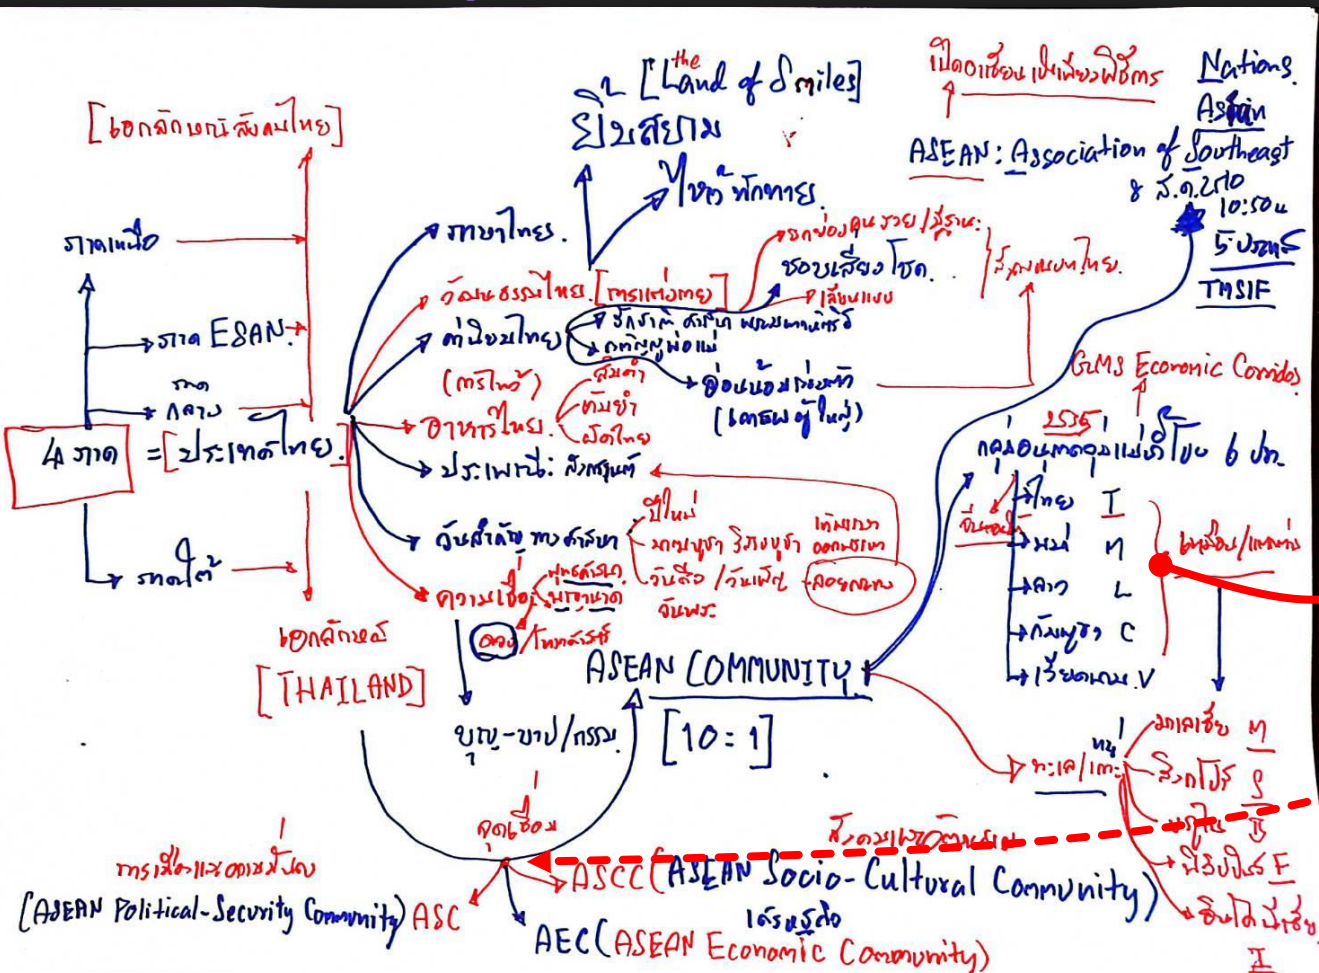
[เอกลักษณ์สังคมไทย]

ภาคเหนือ

ภาค ESAN

ภาค กลาง

4 ภาค = [ประเทศไทย]

ภาคใต้

เอกลักษณ์

[THAILAND]

สยาม [the Land of Smiles]

ยิ้มสยาม

ไหว้ ทักทาย

ภาษาไทย

วัฒนธรรมไทย [การแต่งกาย]

ค่านิยมไทย

(การไหว้)

อาหารไทย

ส้มตำ

ต้มยำ

ผัดไทย

ประเพณี: สงกรานต์

วันสำคัญ ทางศาสนา

ปีใหม่

มาฆบูชา วิสาขบูชา

วันสิ้น / วันเพ็ญ

จันทร์เพ็ญ

เข้าพรรษา ออกพรรษา

ลอยกระทง

ความเชื่อ

พุทธศาสนา

ไสยศาสตร์

บุญ-บาป/กรรม

ยกย่องคนรวย/ผู้รู้

ชอบเสี่ยงโชค

เลียนแบบ

รักชาติ ศาสนา พระมหากษัตริย์

กตัญญูพ่อแม่

อ่อนน้อมถ่อมตน (เคารพผู้ใหญ่)

สังคมแบบไทย

เปิดอาเซียน เป็นเพียงพิธีการ

Nations

Asian

ASEAN: Association of Southeast

8 ส.ค.2510

10:50น.

5 ประเทศ

TIMSIF

GMS Economic Corridor

2535

กลุ่มอนุภูมิภาคแม่น้ำโขง 6 ปท.

จีน

ไทย T

พม่า M

ลาว L

กัมพูชา C

เวียดนาม V

เหนือ/แผ่นดิน

ทะเล/เกาะ

มาเลเซีย M

สิงคโปร์ S

บรูไน B

ฟิลิปปินส์ F

อินโดนีเซีย I

ASEAN COMMUNITY

[10 : 1]

จุดเชื่อม

การเมืองและความมั่นคง

(ASEAN Political-Security Community) ASC

สังคมและวัฒนธรรม

ASCC (ASEAN Socio-Cultural Community)

เศรษฐกิจ

AEC (ASEAN Economic Community)